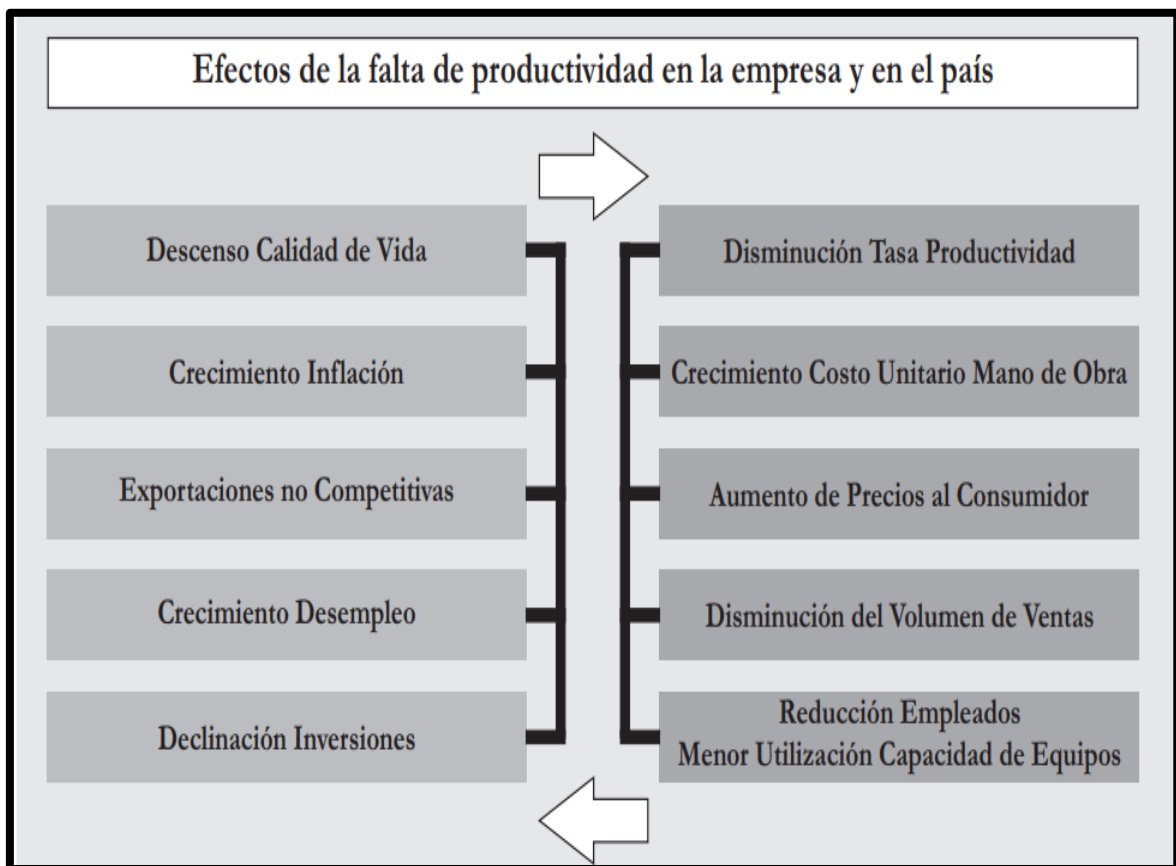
Efectos de la falta de productividad en la empresa y en el país

Descenso Calidad de Vida

Crecimiento Inflación

Exportaciones no Competitivas

Crecimiento Desempleo

Declinación Inversiones

Disminución Tasa Productividad

Crecimiento Costo Unitario Mano de Obra

Aumento de Precios al Consumidor

Disminución del Volumen de Ventas

Reducción Empleados
Menor Utilización Capacidad de Equipos